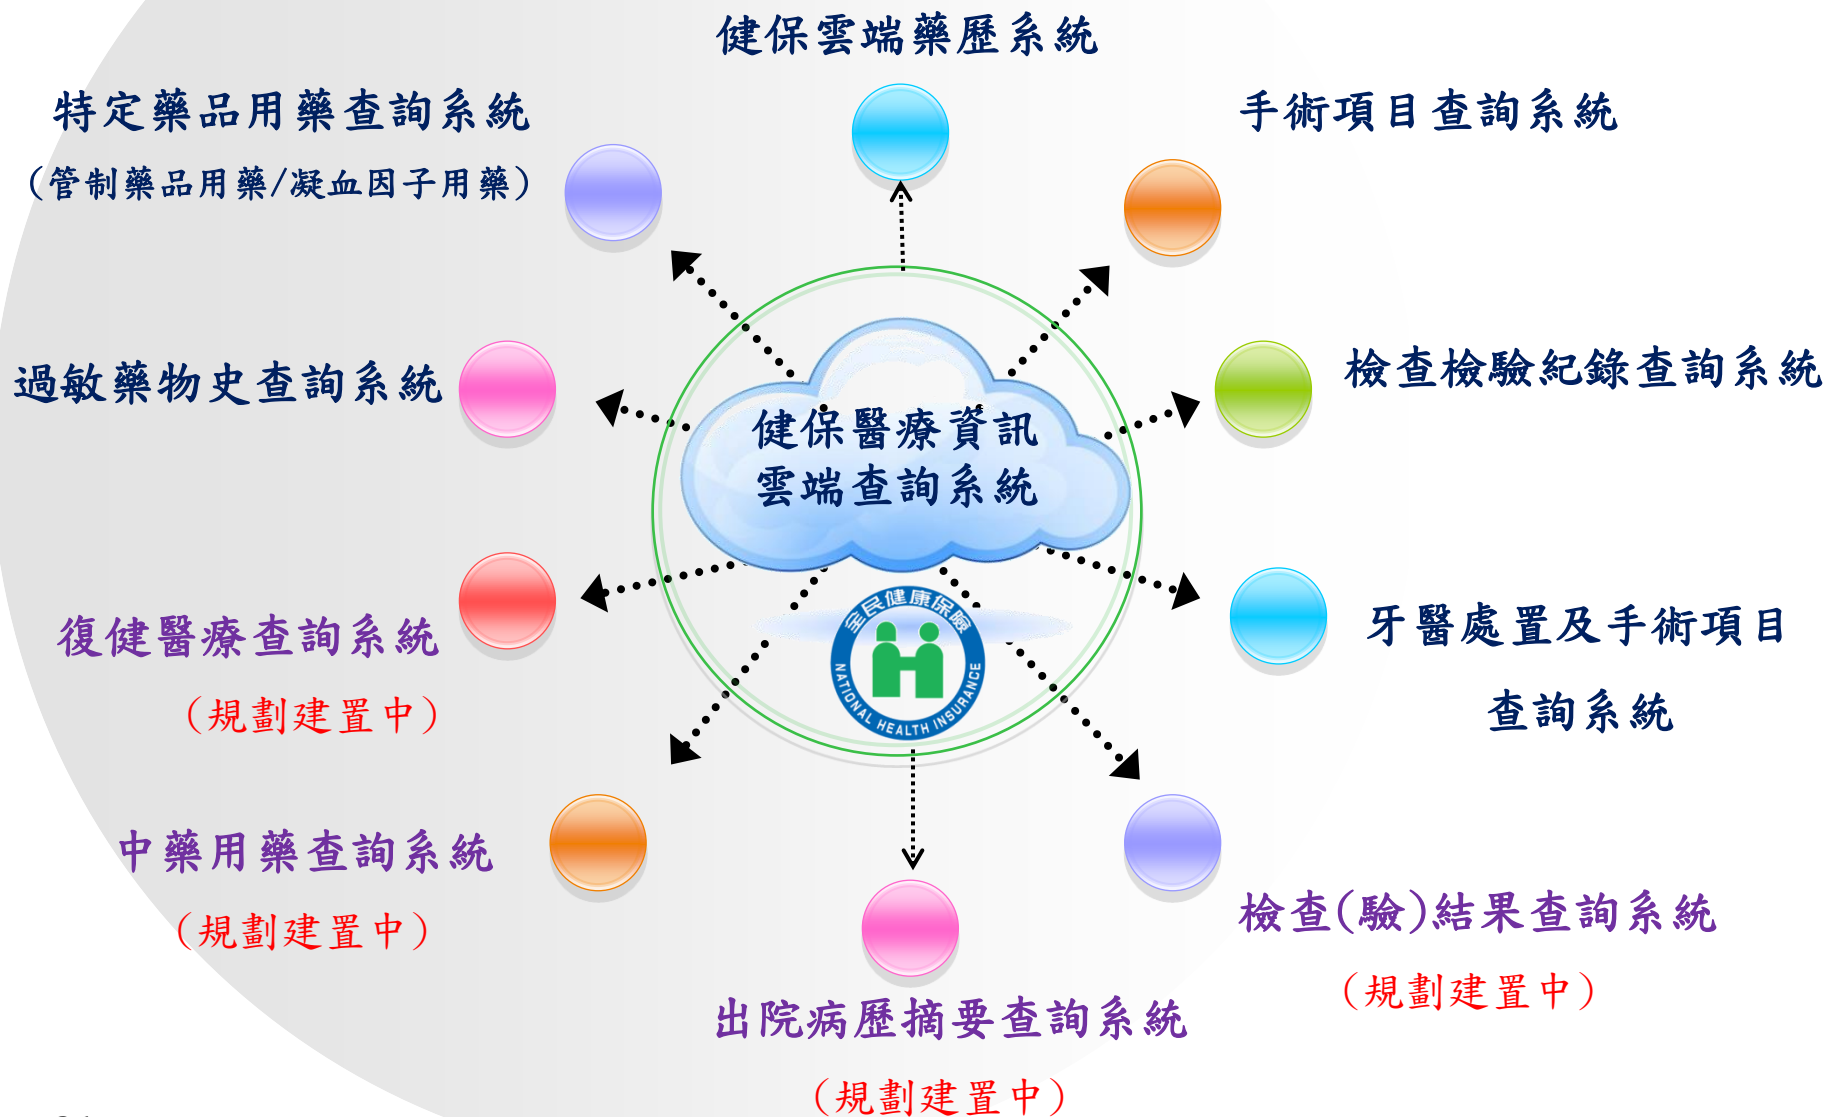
健保雲端藥歷系統

特定藥品用藥查詢系統
(管制藥品用藥/凝血因子用藥)

手術項目查詢系統

過敏藥物史查詢系統

健保醫療資訊
雲端查詢系統

檢查檢驗紀錄查詢系統

全民健康保險
NATIONAL HEALTH INSURANCE

復健醫療查詢系統
(規劃建置中)

牙醫處置及手術項目
查詢系統

中藥用藥查詢系統
(規劃建置中)

檢查(驗)結果查詢系統
(規劃建置中)

出院病歷摘要查詢系統
(規劃建置中)